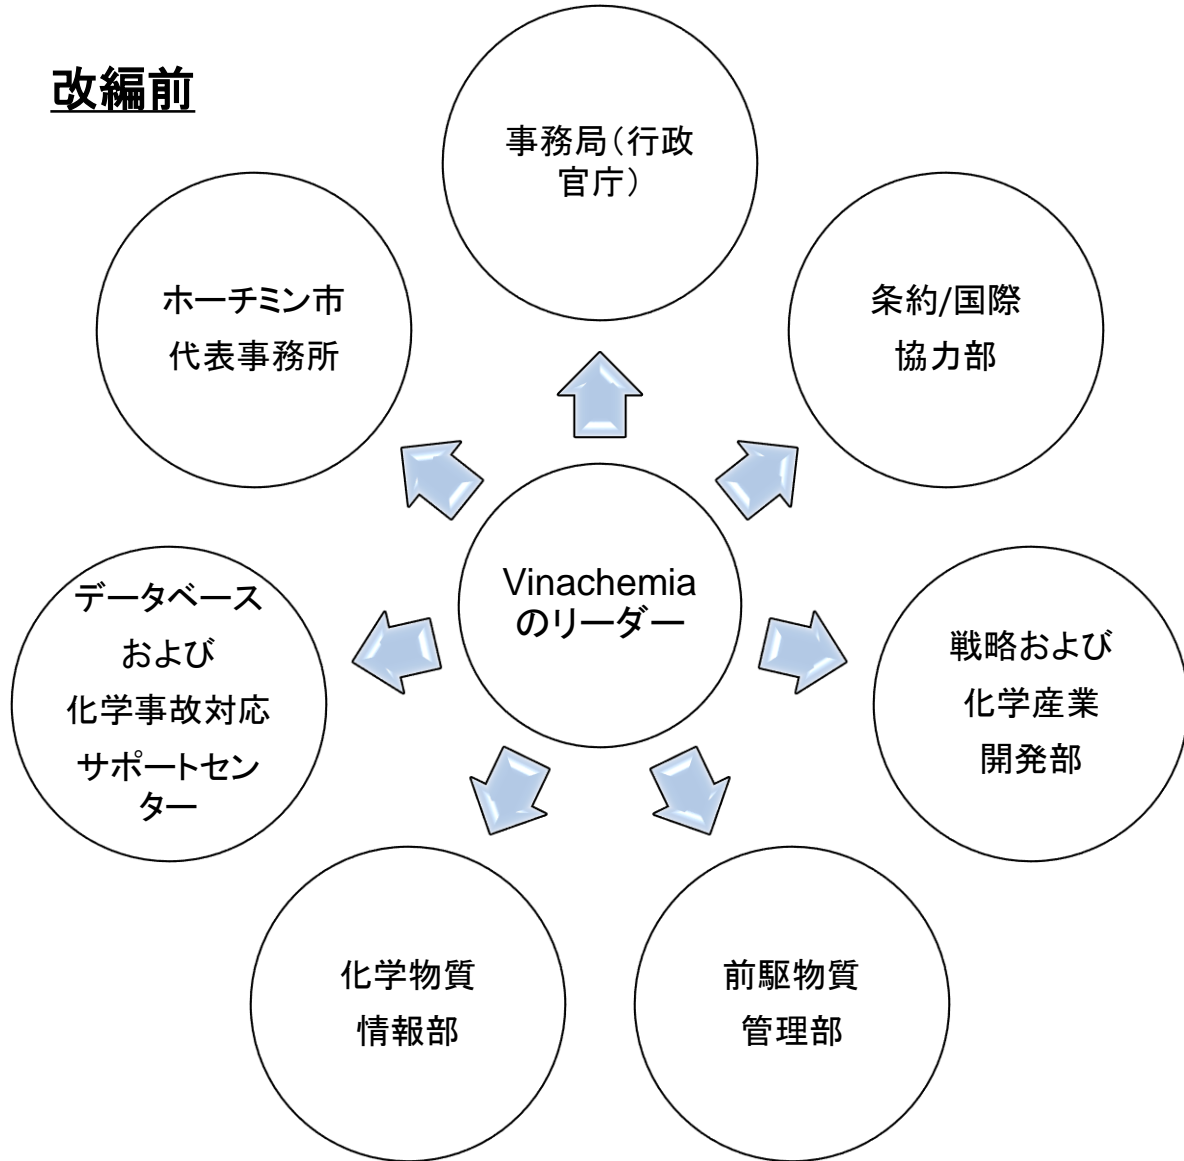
改編前

事務局（行政官庁）

ホーチミン市
代表事務所

条約/国際
協力部

Vinachemia
のリーダー

データベース
および
化学事故対応
サポートセンター

戦略および
化学産業
開発部

化学物質
情報部

前駆物質
管理部